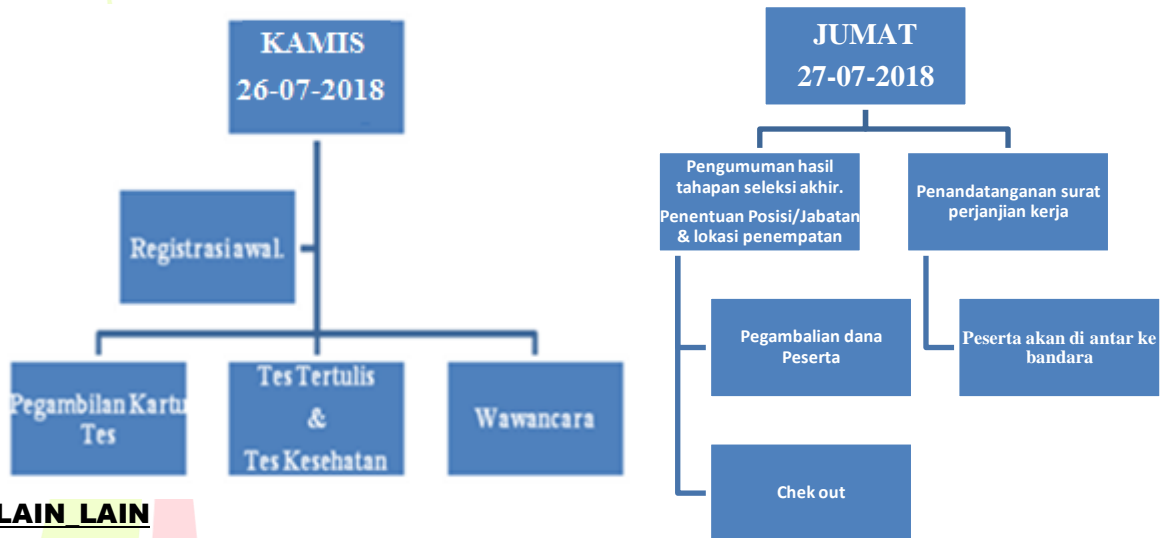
KAMIS
26-07-2018

Registrasi awal.

Pegambilan Kartu Tes

Tes Tertulis
&
Tes Kesehatan

Wawancara

LAIN_LAIN

JUMAT
27-07-2018

Pengumuman hasil tahapan seleksi akhir.
Penentuan Posisi/Jabatan & lokasi penempatan

Penandatanganan surat perjanjian kerja

Pegambalian dana Peserta

Peserta akan di antar ke bandara

Chek out